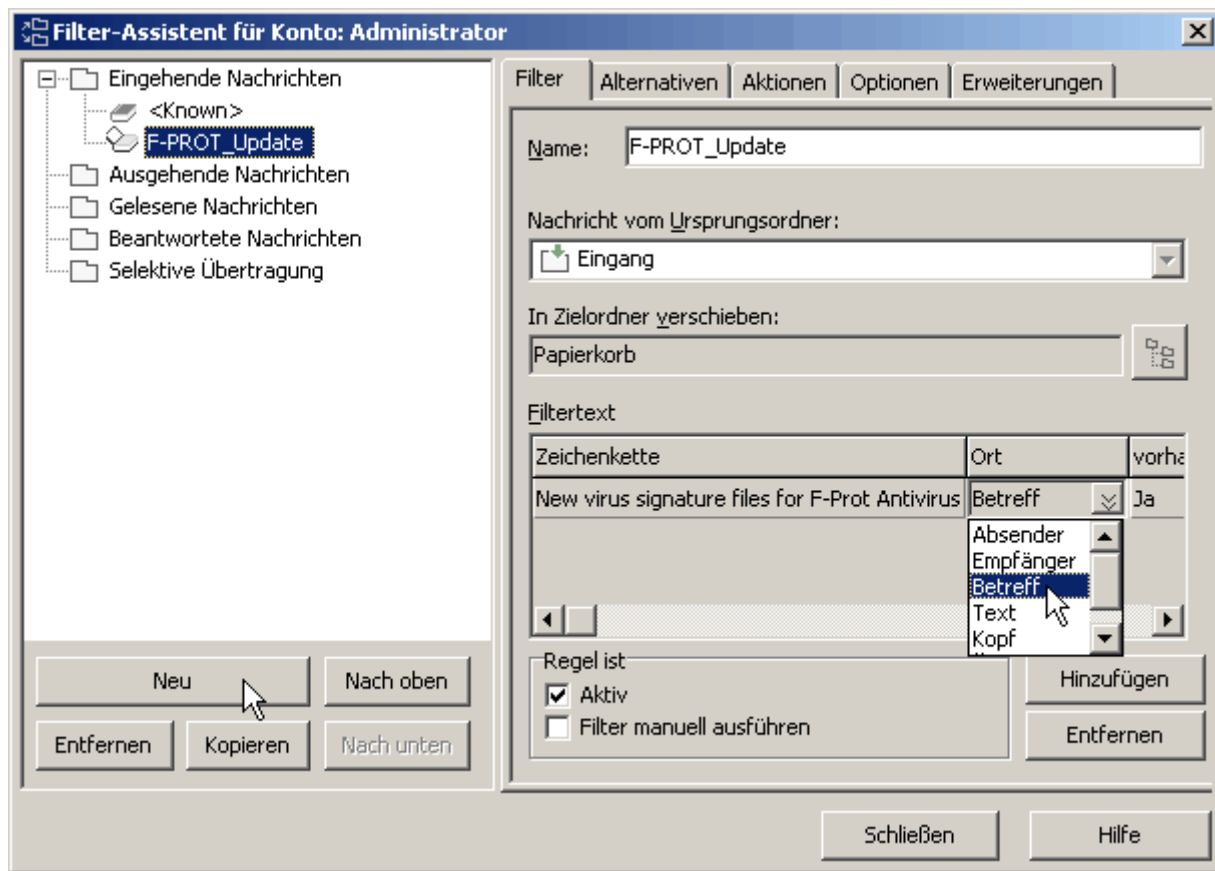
Filter-Assistent für Konto: Administrator

Eingehende Nachrichten
<Known>
F-PROT_Update
Ausgehende Nachrichten
Gelesene Nachrichten
Beantwortete Nachrichten
Selektive Übertragung

Neu
Nach oben
Entfernen
Kopieren
Nach unten

Filter | Alternativen | Aktionen | Optionen | Erweiterungen

Name: F-PROT_Update

Nachricht vom Ursprungsordner:
Eingang

In Zielordner verschieben:
Papierkorb

Filtertext

| Zeichenkette | Ort | vorha |
|---|---|---|
| New virus signature files for F-Prot Antivirus | Betreff | Ja |

Absender
Empfänger
Betreff
Text
Kopf

Regel ist
Aktiv
Filter manuell ausführen

Hinzufügen
Entfernen

Schließen
Hilfe